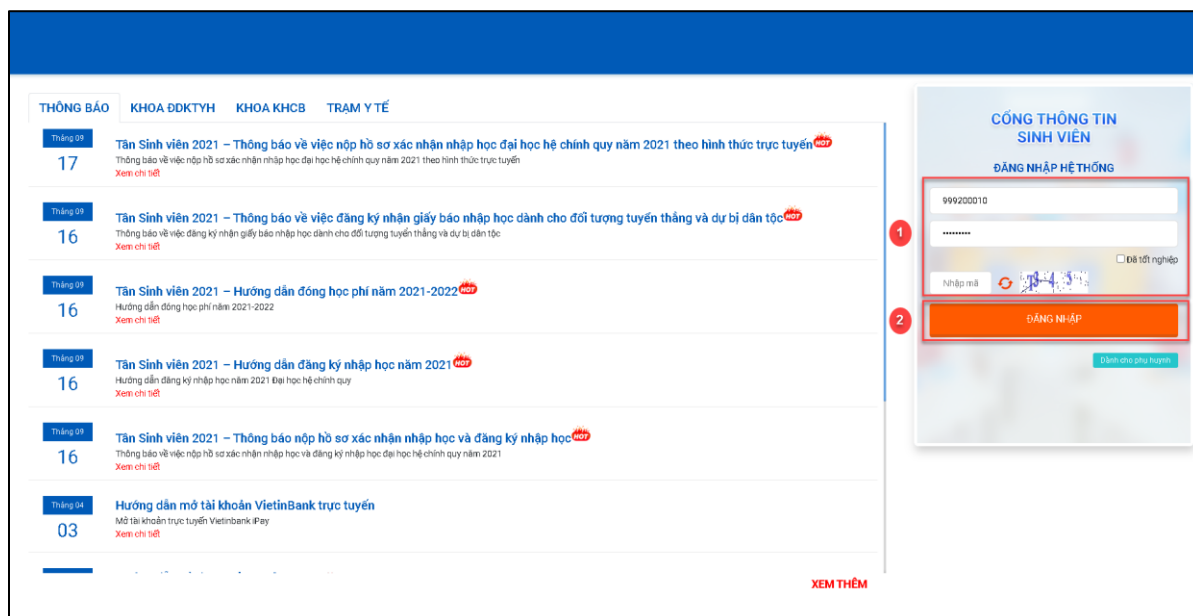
THÔNG BÁO KHOA ĐDKTYH KHOA KHCB TRẠM Y TẾ

Tháng 09
17
Tân Sinh viên 2021 – Thông báo về việc nộp hồ sơ xác nhận nhập học đại học hệ chính quy năm 2021 theo hình thức trực tuyến HOT
Thông báo về việc nộp hồ sơ xác nhận nhập học đại học hệ chính quy năm 2021 theo hình thức trực tuyến
Xem chi tiết

Tháng 09
16
Tân Sinh viên 2021 – Thông báo về việc đăng ký nhận giấy báo nhập học dành cho đối tượng tuyển thẳng và dự bị dân tộc HOT
Thông báo về việc đăng ký nhận giấy báo nhập học dành cho đối tượng tuyển thẳng và dự bị dân tộc
Xem chi tiết

Tháng 09
16
Tân Sinh viên 2021 – Hướng dẫn đóng học phí năm 2021-2022 HOT
Hướng dẫn đóng học phí năm 2021-2022
Xem chi tiết

Tháng 09
16
Tân Sinh viên 2021 – Hướng dẫn đăng ký nhập học năm 2021 HOT
Hướng dẫn đăng ký nhập học năm 2021 Đại học hệ chính quy
Xem chi tiết

Tháng 09
16
Tân Sinh viên 2021 – Thông báo nộp hồ sơ xác nhận nhập học và đăng ký nhập học HOT
Thông báo về việc nộp hồ sơ xác nhận nhập học và đăng ký nhập học đại học hệ chính quy năm 2021
Xem chi tiết

Tháng 04
03
Hướng dẫn mở tài khoản VietinBank trực tuyến
Mở tài khoản trực tuyến Vietinbank iPay
Xem chi tiết

XEM THÊM

CỔNG THÔNG TIN SINH VIÊN
ĐĂNG NHẬP HỆ THỐNG
999200010
••••••••••
1
Đã tốt nghiệp
Nhập mã
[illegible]
2
ĐĂNG NHẬP
Dành cho phụ huynh